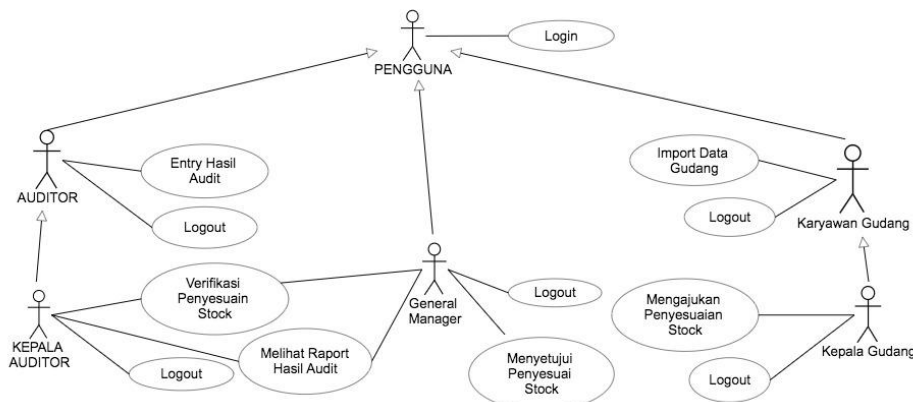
PENGGUNA

Login

AUDITOR

Entry Hasil Audit

Logout

Import Data Gudang

Logout

Karyawan Gudang

KEPALA AUDITOR

Verifikasi Penyesuain Stock

Melihat Raport Hasil Audit

Logout

General Manager

Logout

Menyetujui Penyesuai Stock

Mengajukan Penyesuaian Stock

Kepala Gudang

Logout